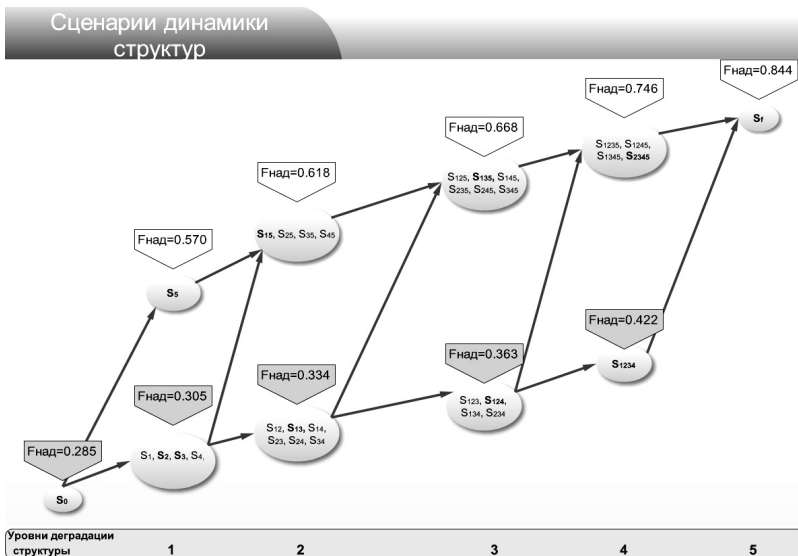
Сценарии динамики структур

Fнад=0.844

$S_f$

Fнад=0.746

$S_{1235}$, $S_{1245}$, $S_{1345}$, $S_{2345}$

Fнад=0.668

$S_{125}$, $S_{135}$, $S_{145}$, $S_{235}$, $S_{245}$, $S_{345}$

Fнад=0.618

$S_{15}$, $S_{25}$, $S_{35}$, $S_{45}$

Fнад=0.570

$S_5$

Fнад=0.422

$S_{1234}$

Fнад=0.363

$S_{123}$, $S_{124}$, $S_{134}$, $S_{234}$

Fнад=0.334

$S_{12}$, $S_{13}$, $S_{14}$, $S_{23}$, $S_{24}$, $S_{34}$

Fнад=0.305

$S_1$, $S_2$, $S_3$, $S_4$,

Fнад=0.285

$S_0$

| Уровни деградации структуры | 1 | 2 | 3 | 4 | 5 |
|---|---|---|---|---|---|